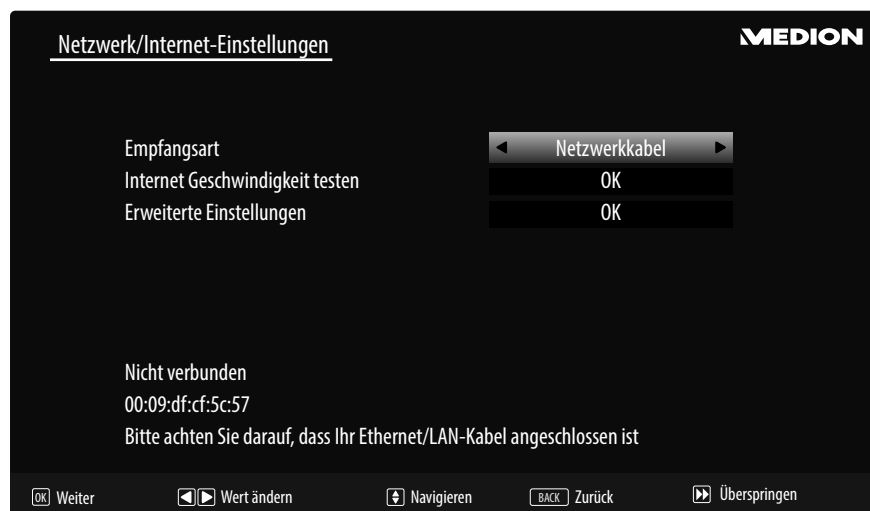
Netzwerk/Internet-Einstellungen

MEDION

Empfangsart ◄ Netzwerkkabel ►
Internet Geschwindigkeit testen OK
Erweiterte Einstellungen OK

Nicht verbunden

00:09:df:cf:5c:57

Bitte achten Sie darauf, dass Ihr Ethernet/LAN-Kabel angeschlossen ist

OK Weiter ◄► Wert ändern Navigieren BACK Zurück Überspringen